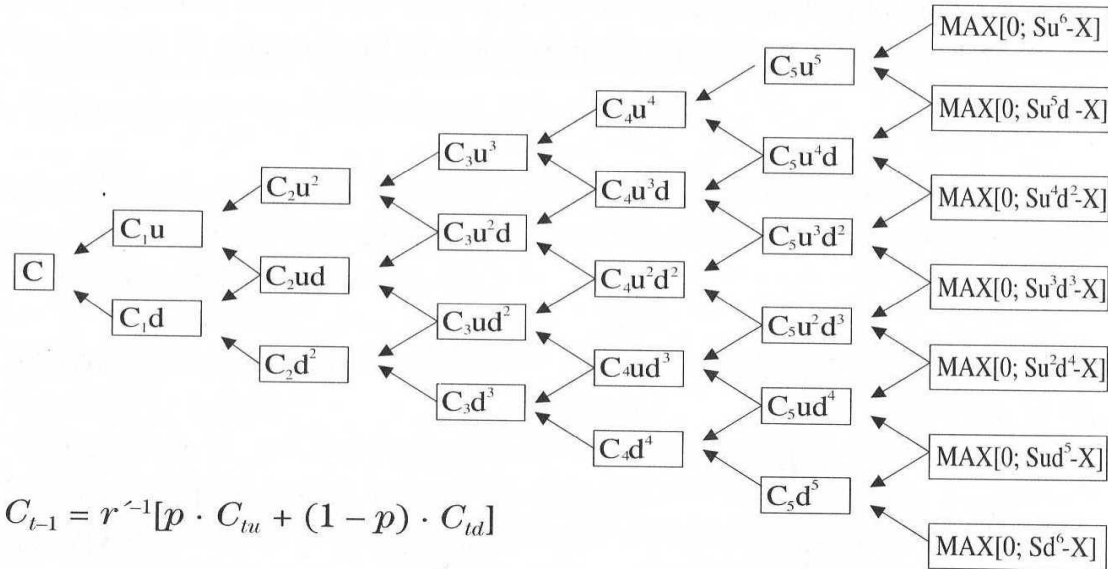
$MAX[0; Su^6-X]$

$C_5u^5$

$MAX[0; Su^5d -X]$

$C_4u^4$

$C_3u^3$

$C_5u^4d$

$C_2u^2$

$C_4u^3d$

$MAX[0; Su^4d^2-X]$

$C_1u$

$C_3u^2d$

$C_5u^3d^2$

$C$

$C_2ud$

$C_4u^2d^2$

$MAX[0; Su^3d^3-X]$

$C_1d$

$C_3ud^2$

$C_5u^2d^3$

$C_2d^2$

$C_4ud^3$

$MAX[0; Su^2d^4-X]$

$C_3d^3$

$C_5ud^4$

$C_4d^4$

$MAX[0; Sud^5-X]$

$C_{t-1} = r^{-1}[p \cdot C_{tu} + (1-p) \cdot C_{td}]$

$C_5d^5$

$MAX[0; Sd^6-X]$